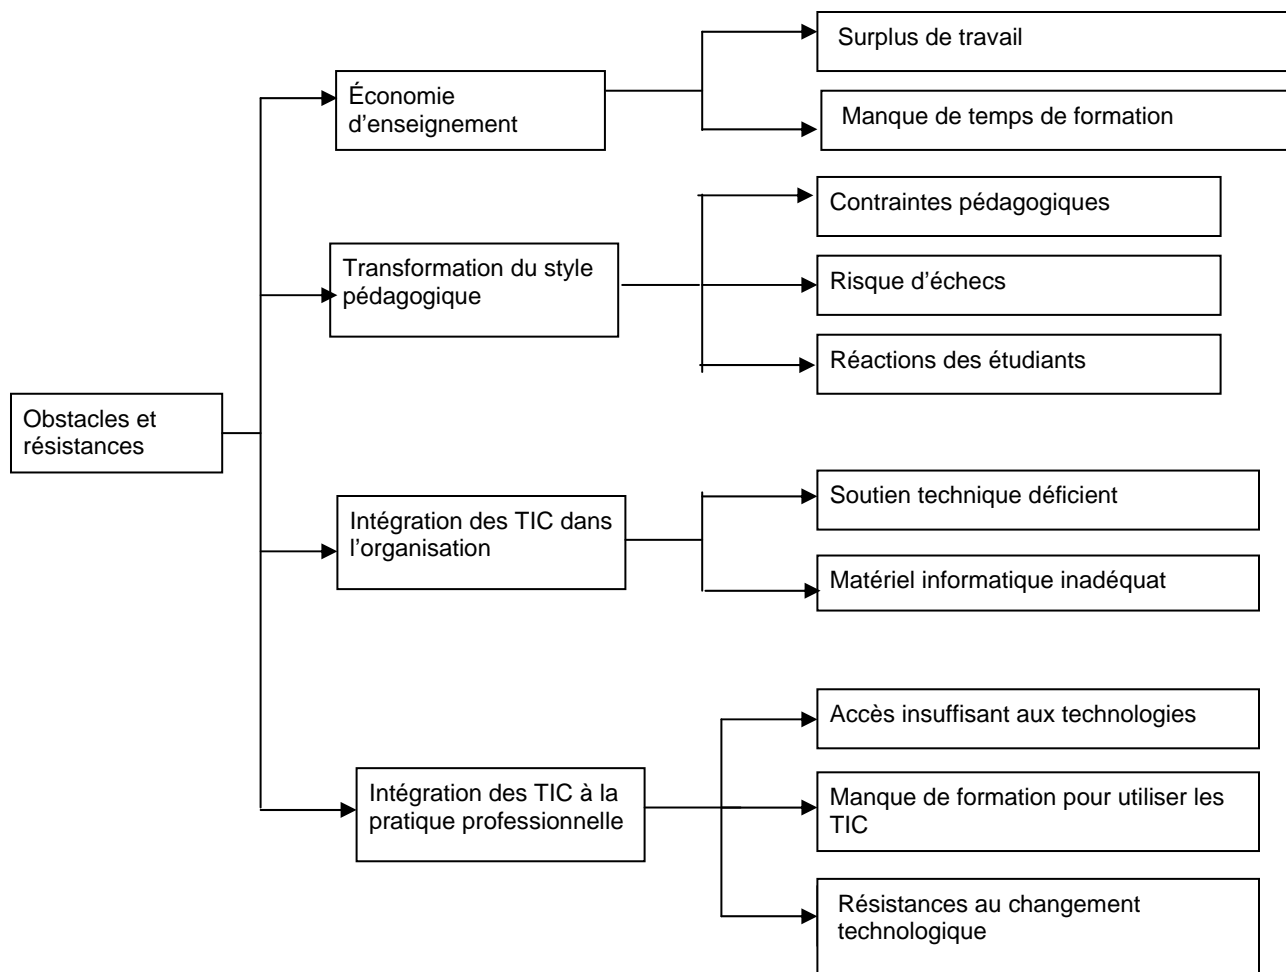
Obstacles et résistances

Économie d'enseignement

Surplus de travail

Manque de temps de formation

Transformation du style pédagogique

Contraintes pédagogiques

Risque d'échecs

Réactions des étudiants

Intégration des TIC dans l'organisation

Soutien technique déficient

Matériel informatique inadéquat

Intégration des TIC à la pratique professionnelle

Accès insuffisant aux technologies

Manque de formation pour utiliser les TIC

Résistances au changement technologique